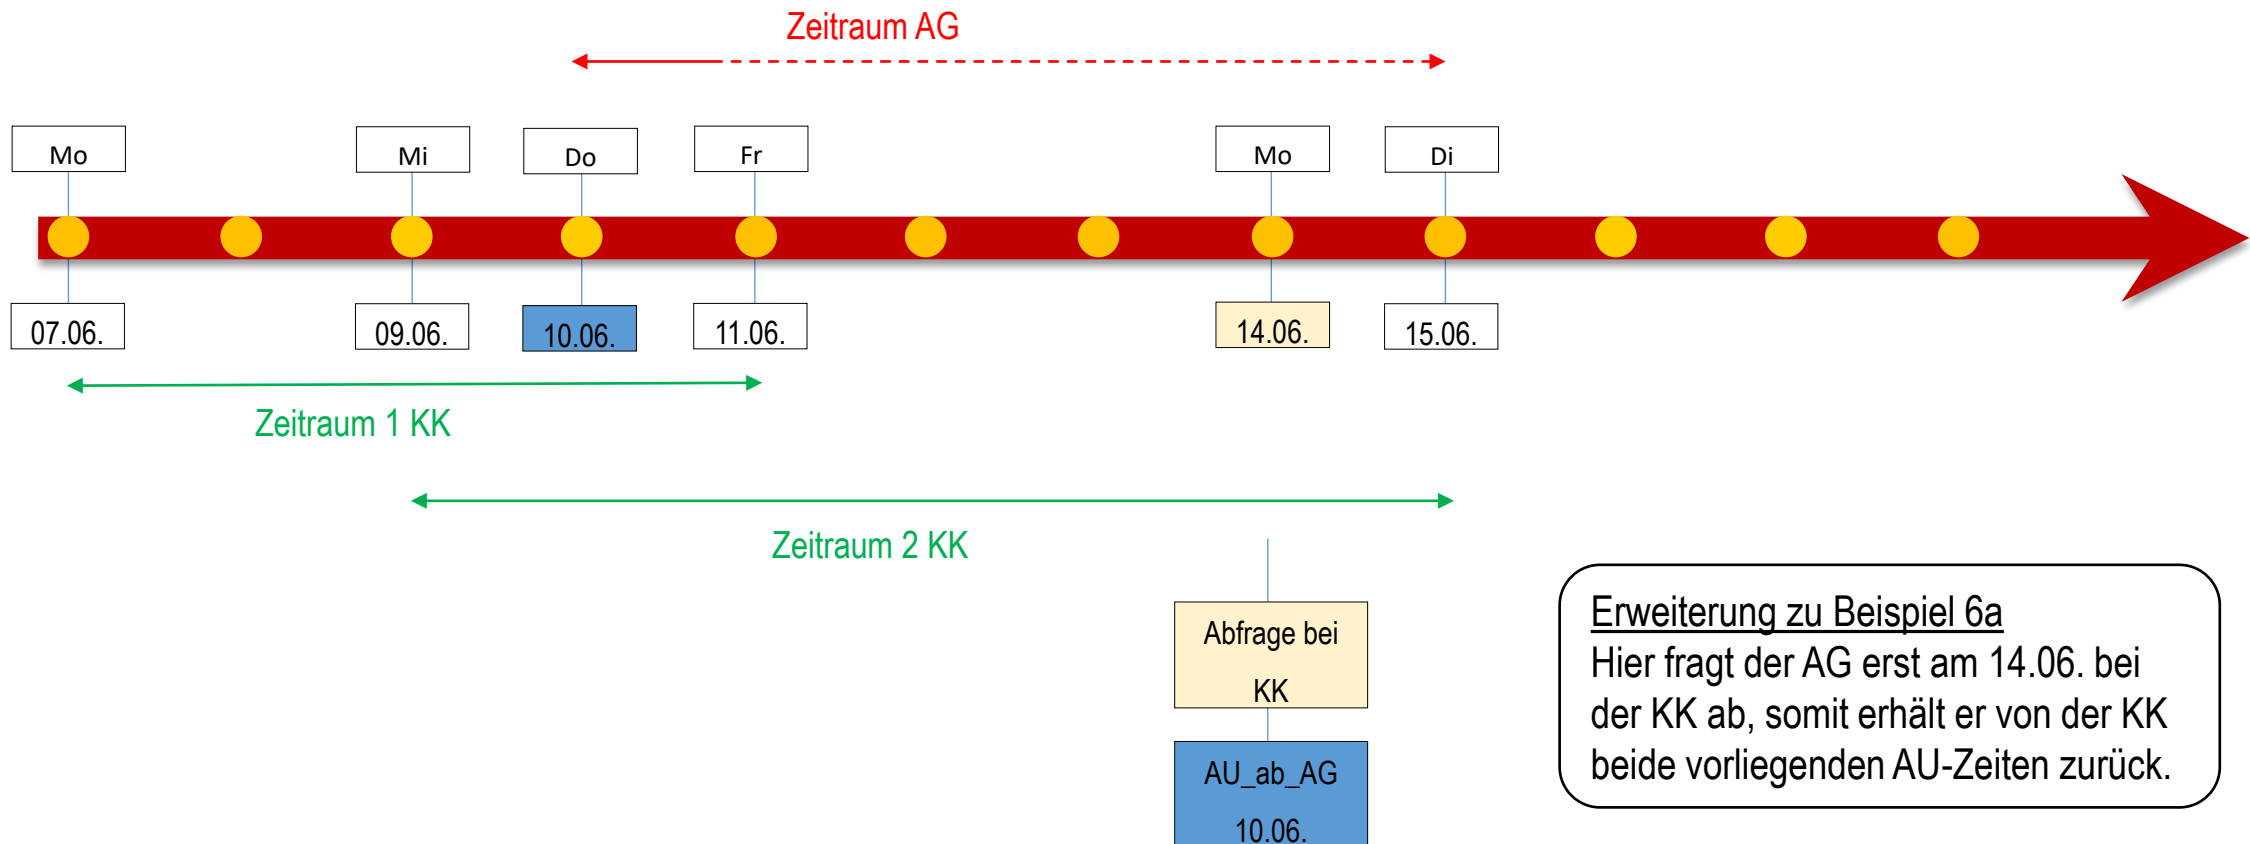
Zeitraum AG

Mo
Mi
Do
Fr
Mo
Di

07.06.
09.06.
10.06.
11.06.
14.06.
15.06.

Zeitraum 1 KK

Zeitraum 2 KK

Abfrage bei KK

AU_ab_AG 10.06.

Erweiterung zu Beispiel 6a
Hier fragt der AG erst am 14.06. bei der KK ab, somit erhält er von der KK beide vorliegenden AU-Zeiten zurück.